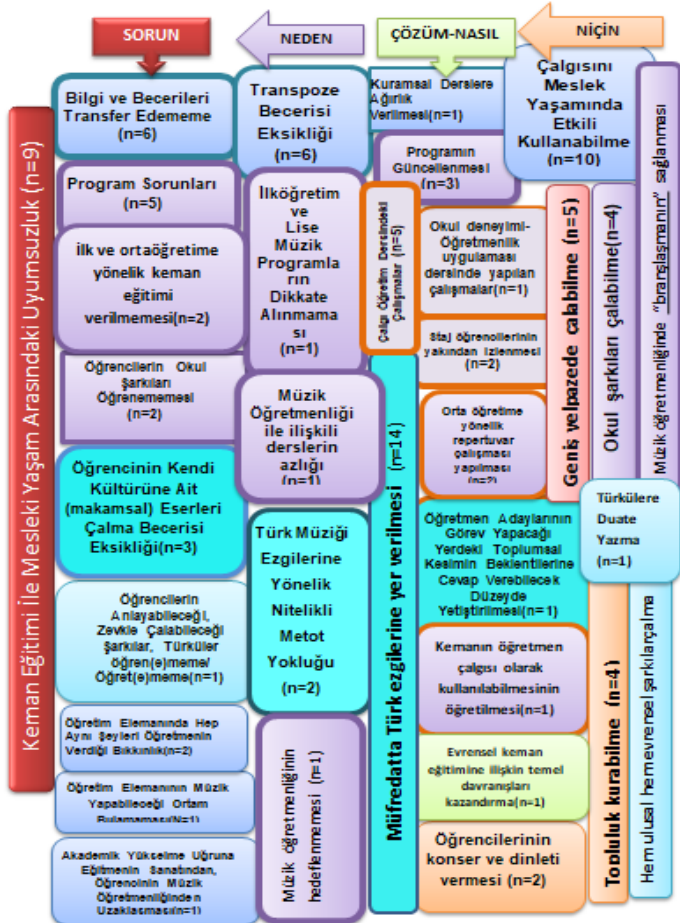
SORUN

NEDEN

ÇÖZÜM-NASIL

NİÇİN

Keman Eğitimi İle Mesleki Yaşam Arasındaki Uyumsuzluk (n=9)

Bilgi ve Becerileri Transfer Edememe (n=6)

Program Sorunları (n=5)

İlk ve ortaöğretime yönelik keman eğitimi verilmemesi(n=2)

Öğrencilerin Okul Şarkıları Öğrenememesi (n=2)

Öğrencinin Kendi Kültürüne Ait (makamsal) Eserleri Çalma Becerisi Eksikliği(n=3)

Öğrencilerin Anlayabileceği, Zevkle Çalabileceği şarkılar, Türküler öğren(e)meme/ Öğret(e)meme(n=1)

Öğretim Elemanında Hep Aynı Şeyleri Öğretmenin Verdiği Bıkkınlık(n=2)

Öğretim Elemanının Müzik Yapabileceği Ortam Bulamaması(N=1)

Akademik Yükselme Uğruna Eğitmenin Sanatından, Öğrencinin Müzik Öğretmenliğinden Uzaklaşması(n=1)

Transpoze Becerisi Eksikliği (n=6)

İlköğretim ve Lise Müzik Programların Dikkate Alınmaması (n=1)

Müzik Öğretmenliği ile ilişkili derslerin azlığı (n=1)

Türk Müziği Ezgilerine Yönelik Nitelikli Metot Yokluğu (n=2)

Müzik öğretmenliğinin hedeflenmemesi (n=1)

Kuramsal Derslere Ağırlık Verilmesi(n=1)

Programın Güncellenmesi (n=3)

Çalgı Öğretim Dersindeki Çalışmalar (n=5)

Okul deneyimi-Öğretmenlik uygulaması dersinde yapılan çalışmalar(n=1)

Staj öğrencilerinin yakından izlenmesi (n=2)

Orta öğretime yönelik repertuvar çalışması yapılması (n=2)

Müfredatta Türk ezgilerine yer verilmesi (n=14)

Öğretmen Adaylarının Görev Yapacağı Yerdeki Toplumsal Kesimin Beklentilerine Cevap Verebilecek Düzeyde Yetiştirilmesi(n=1)

Kemanın öğretmen çalgısı olarak kullanılabilmesinin öğretilmesi(n=1)

Evrensel keman eğitimine ilişkin temel davranışları kazandırma(n=1)

Öğrencilerinin konser ve dinleti vermesi (n=2)

Çalgısını Meslek Yaşamında Etkili Kullanabilme (n=10)

Geniş velpazede çalabilme (n=5)

Okul şarkıları çalabilme(n=4)

Müzik öğretmenliğinde "branşlaşmanın" sağlanması

Türkülere Duate Yazma (n=1)

Topluluk kurabilme (n=4)

Hem ulusal hem evrensel şarkılar çalma